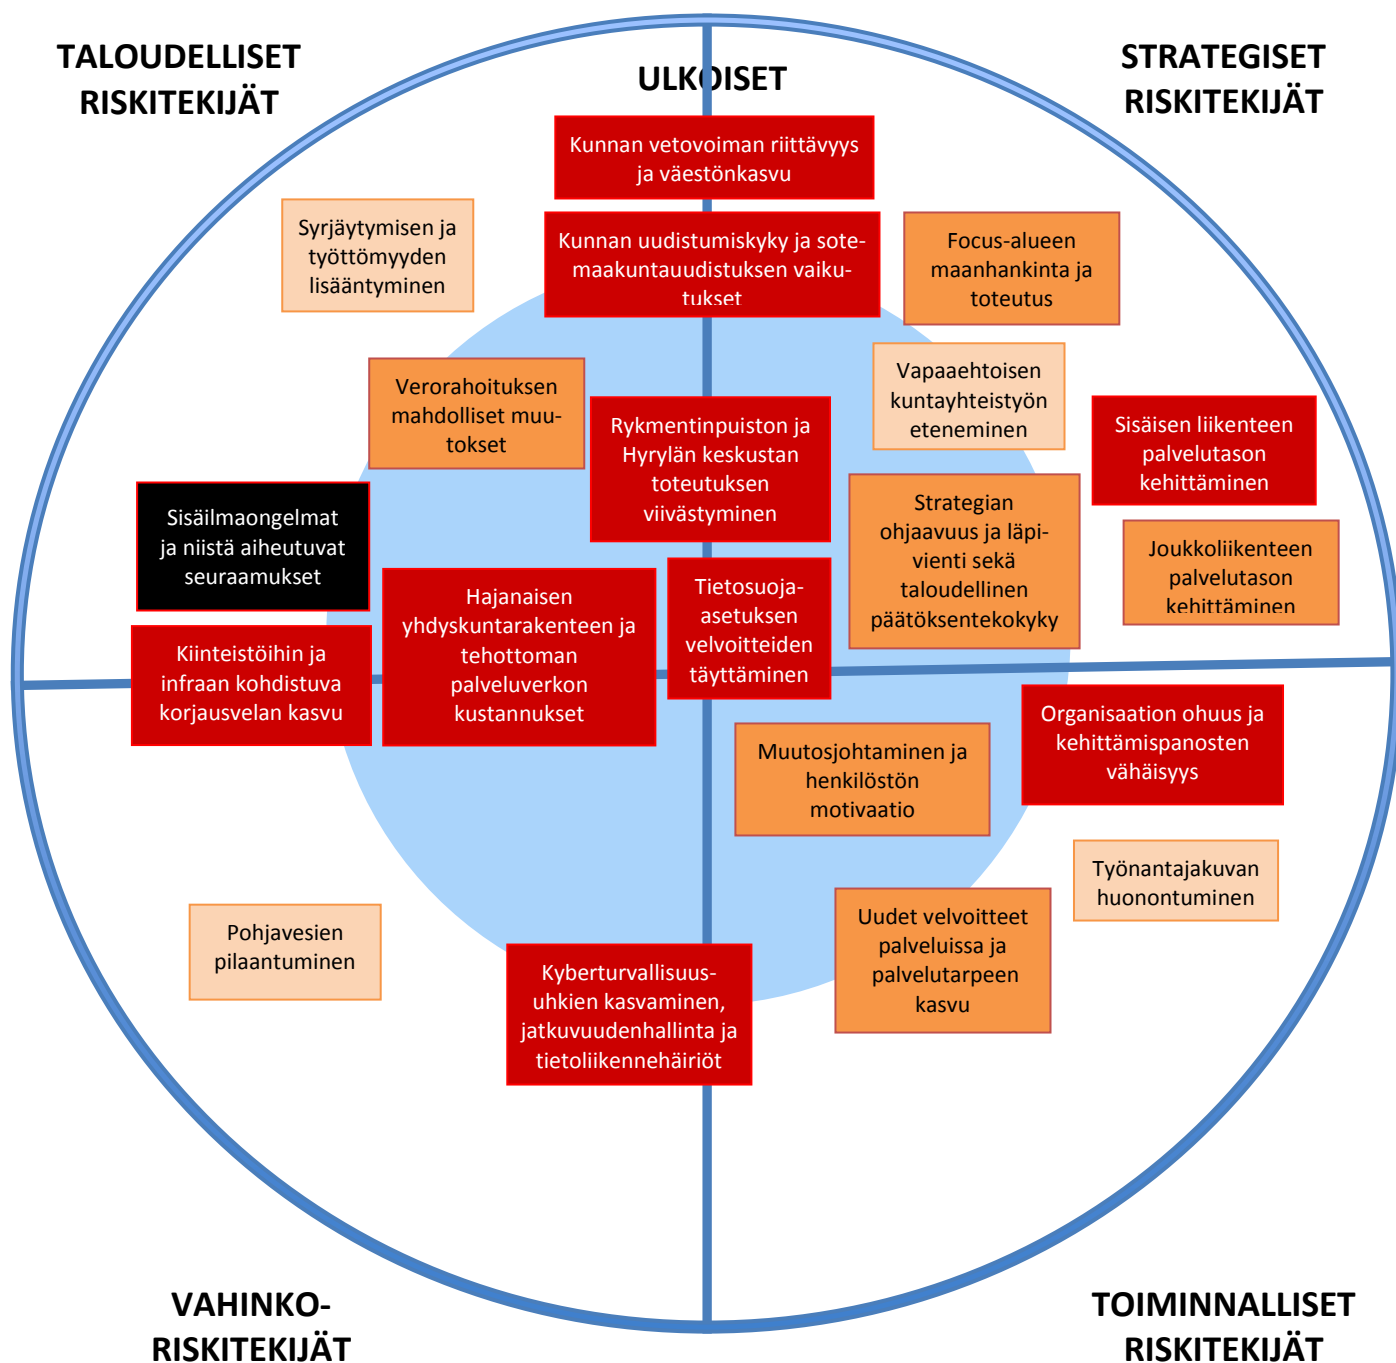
TALOUDELLISET RISKITEKIJÄT

ULKOISET

STRATEGISET RISKITEKIJÄT

Kunnan vetovoiman riittävyys ja väestönkasvu

Syrjäytymisen ja työttömyyden lisääntyminen

Kunnan uudistumiskyky ja sotemaakuntauudistuksen vaikutukset

Focus-alueen maanhankinta ja toteutus

Vapaaehtoisen kuntayhteistyön eteneminen

Verorahoituksen mahdolliset muutokset

Rykmentinpuiston ja Hyrylän keskustan toteutuksen viivästyminen

Sisäisen liikenteen palvelutason kehittäminen

Strategian ohjaavuus ja läpivienti sekä taloudellinen päätöksentekokyky

Joukkoliikenteen palvelutason kehittäminen

Sisäilmaongelmat ja niistä aiheutuvat seuraamukset

Hajanaisen yhdyskuntarakenteen ja tehottoman palveluverkon kustannukset

Tietosuoja-asetuksen velvoitteiden täyttäminen

Kiinteistöihin ja infraan kohdistuva korjausvelan kasvu

Organisaation ohuus ja kehittämispanosten vähäisyys

Muutosjohtaminen ja henkilöstön motivaatio

Työnantajakuvan huonontuminen

Uudet velvoitteet palveluissa ja palvelutarpeen kasvu

Pohjavesien pilaantuminen

Kyberturvallisuusuhkien kasvaminen, jatkuvuudenhallinta ja tietoliikennehäiriöt

VAHINKO-RISKITEKIJÄT

TOIMINNALLISET RISKITEKIJÄT